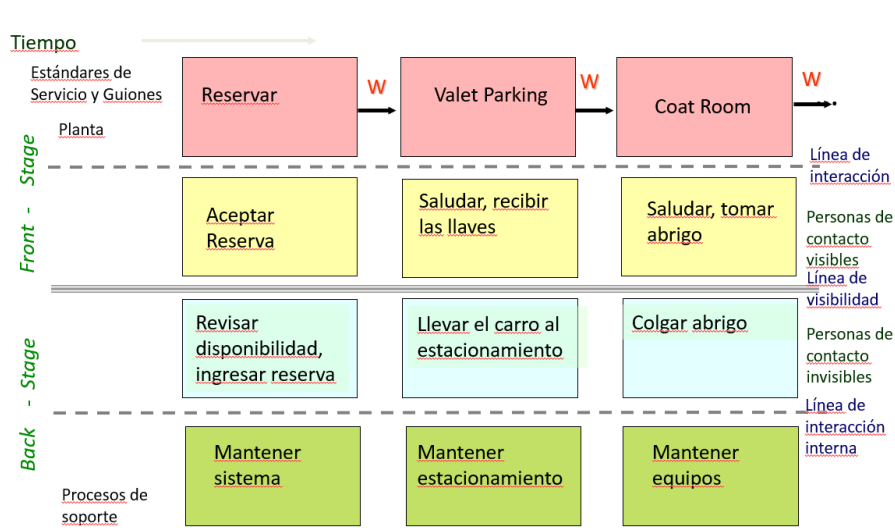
Tiempo

Estándares de Servicio y Guiones

Planta

Reservar

W

Valet Parking

W

Coat Room

W

Front - Stage

Línea de interacción

Aceptar Reserva

Saludar, recibir las llaves

Saludar, tomar abrigo

Personas de contacto visibles

Línea de visibilidad

Back - Stage

Revisar disponibilidad, ingresar reserva

Llevar el carro al estacionamiento

Colgar abrigo

Personas de contacto invisibles

Línea de interacción interna

Procesos de soporte

Mantener sistema

Mantener estacionamiento

Mantener equipos